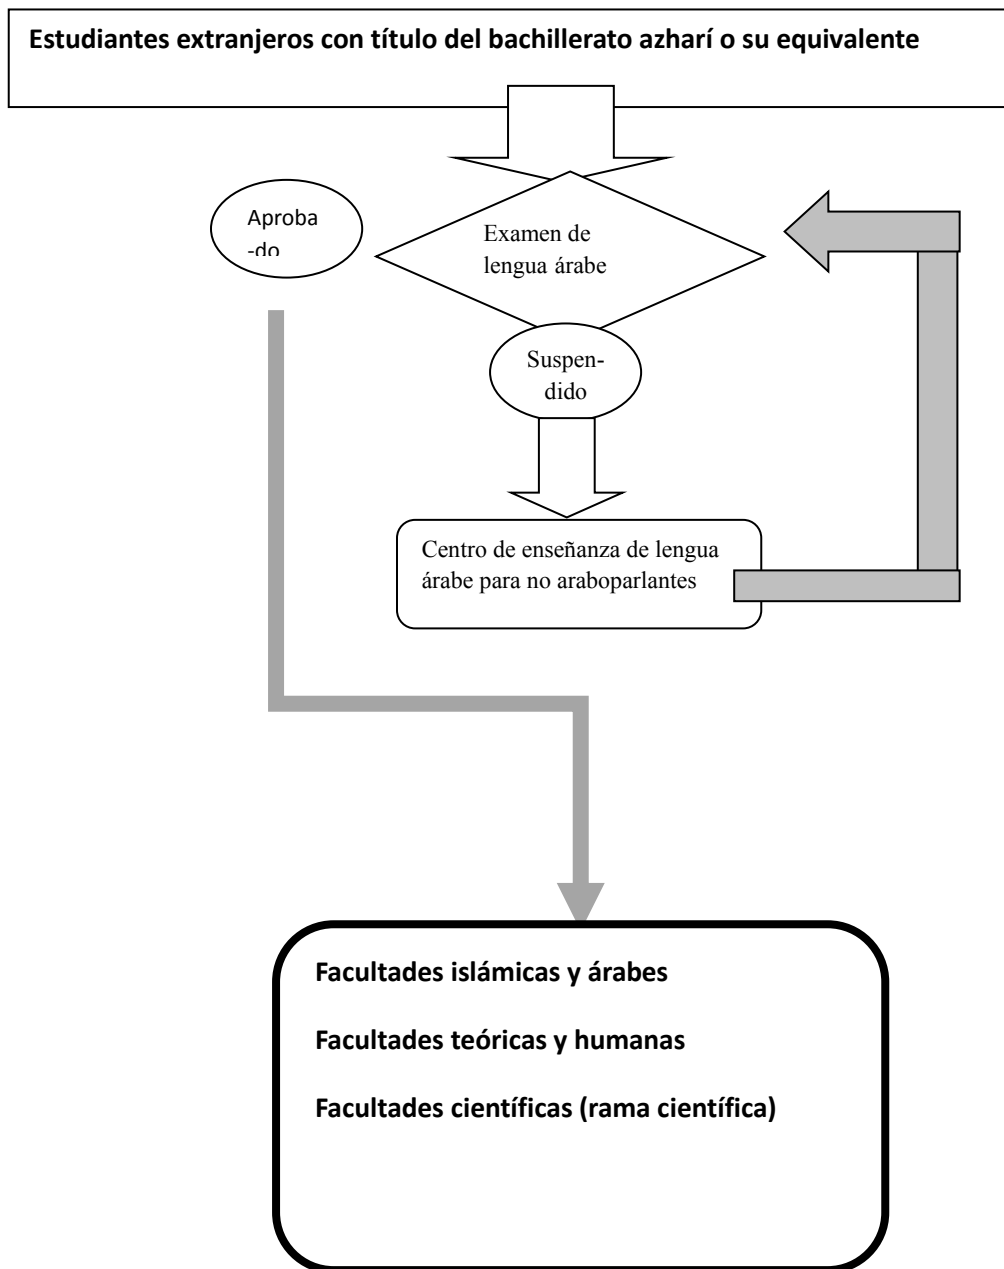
Estudiantes extranjeros con título del bachillerato azharí o su equivalente

Aproba-do

Examen de lengua árabe

Suspen-dido

Centro de enseñanza de lengua árabe para no araboparlantes

Facultades islámicas y árabes

Facultades teóricas y humanas

Facultades científicas (rama científica)